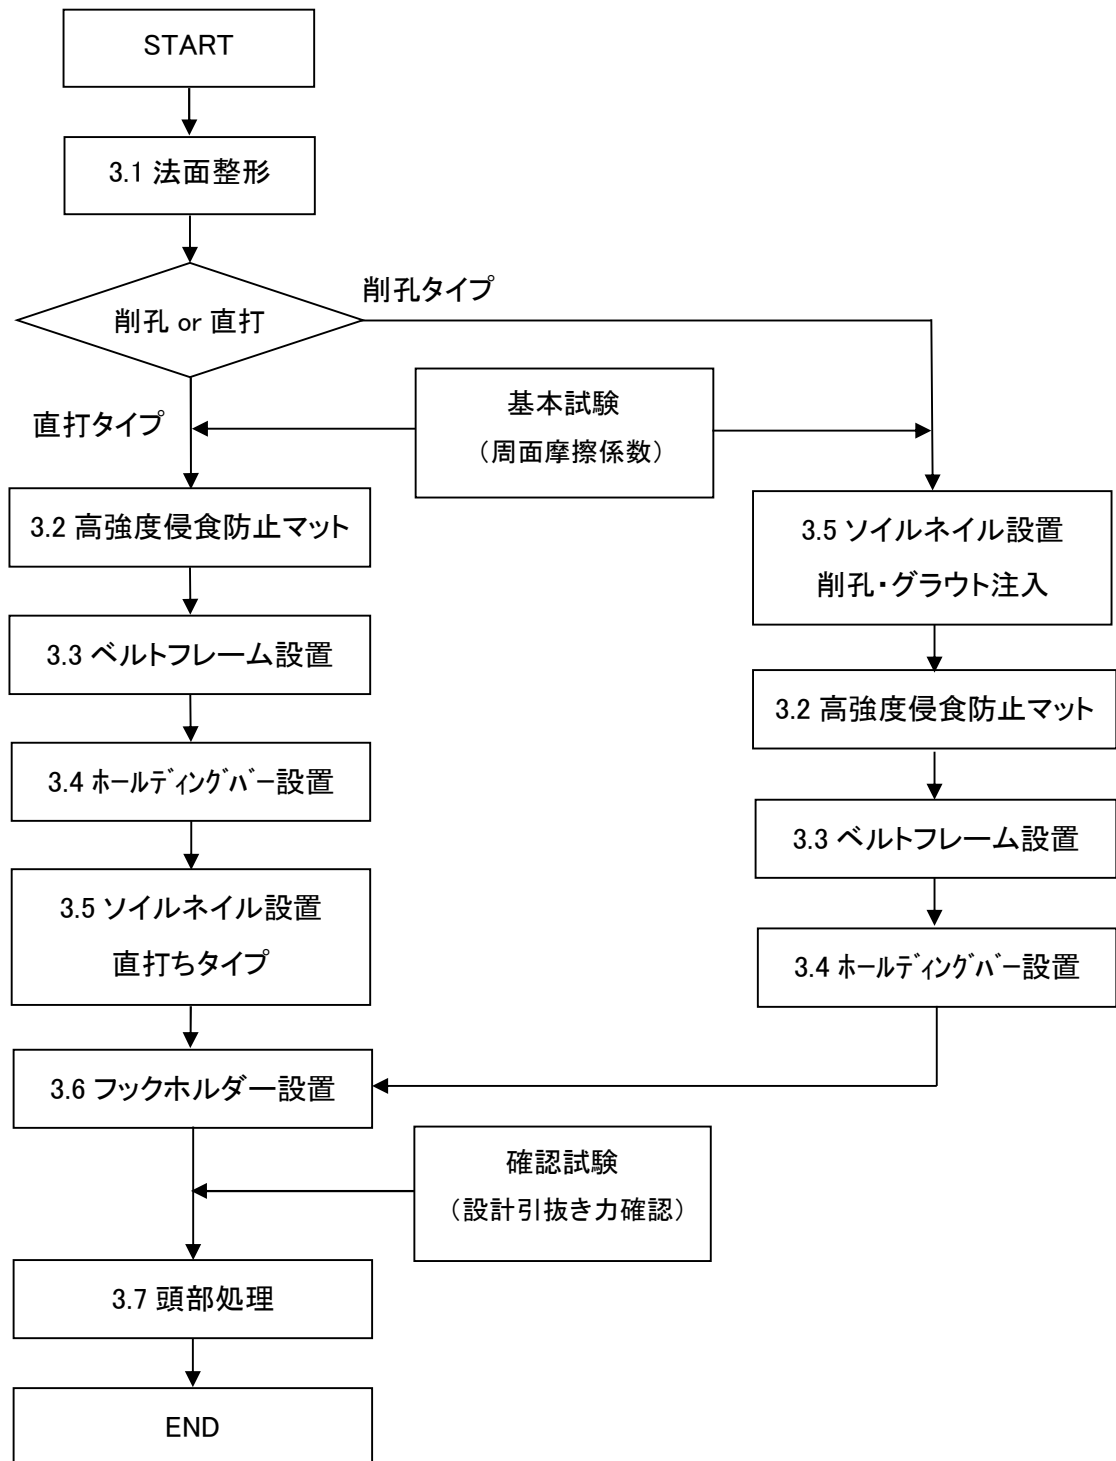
START

3.1 法面整形

削孔 or 直打

削孔タイプ

直打タイプ

基本試験
（周面摩擦係数）

3.2 高強度侵食防止マット

3.3 ベルトフレーム設置

3.4 ﾎｰﾙﾃﾞｨﾝｸﾞﾊﾞｰ設置

3.5 ソイルネイル設置
直打ちタイプ

3.5 ソイルネイル設置
削孔・グラウト注入

3.2 高強度侵食防止マット

3.3 ベルトフレーム設置

3.4 ﾎｰﾙﾃﾞｨﾝｸﾞﾊﾞｰ設置

3.6 フックホルダー設置

確認試験
（設計引抜き力確認）

3.7 頭部処理

END